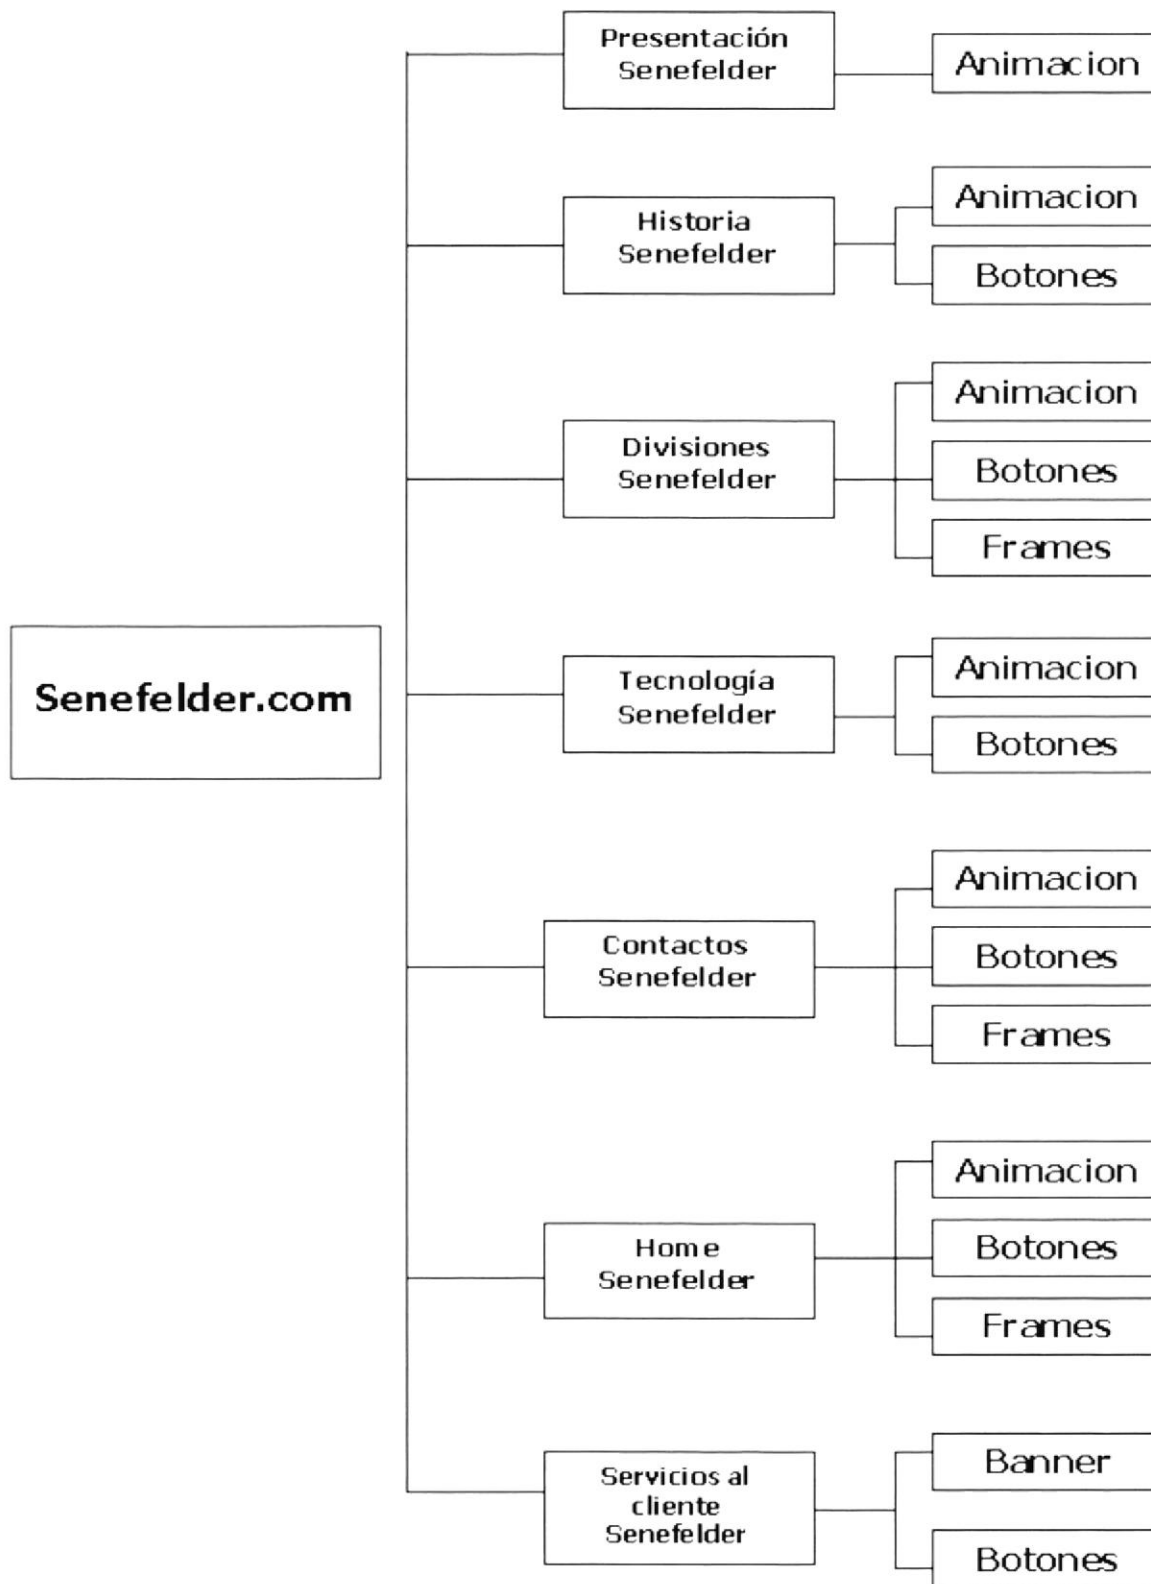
Senefelder.com

Presentación Senefelder

Animacion

Historia Senefelder

Animacion

Botones

Divisiones Senefelder

Animacion

Botones

Frames

Tecnología Senefelder

Animacion

Botones

Contactos Senefelder

Animacion

Botones

Frames

Home Senefelder

Animacion

Botones

Frames

Servicios al cliente Senefelder

Banner

Botones